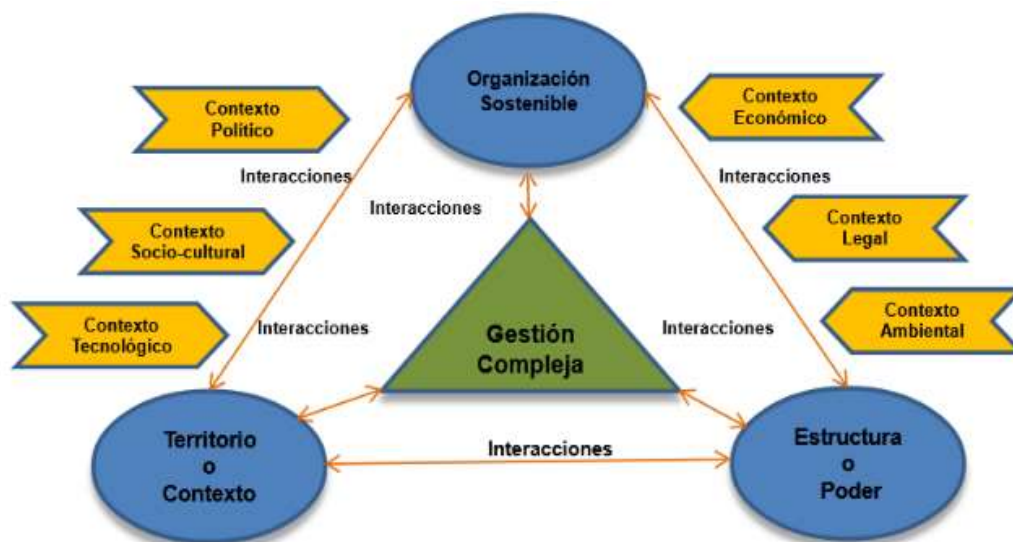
Organización Sostenible

Contexto Político

Contexto Económico

Interacciones

Interacciones

Interacciones

Contexto Socio-cultural

Contexto Legal

Contexto Tecnológico

Interacciones

Gestión Compleja

Interacciones

Contexto Ambiental

Territorio o Contexto

Interacciones

Estructura o Poder